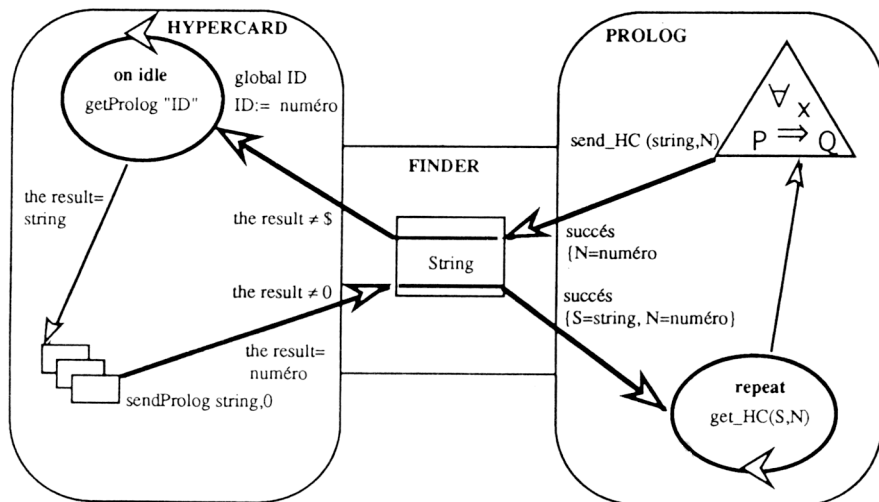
HYPERCARD

on idle
getProlog "ID"

global ID
ID:= numéro

the result=
string

the result ≠ $

the result ≠ 0

the result=
numéro

sendProlog string,0

FINDER

String

PROLOG

$\forall x$
$P \Rightarrow Q$

send_HC (string,N)

succés
{N=numéro

succés
{S=string, N=numéro}

repeat
get_HC(S,N)